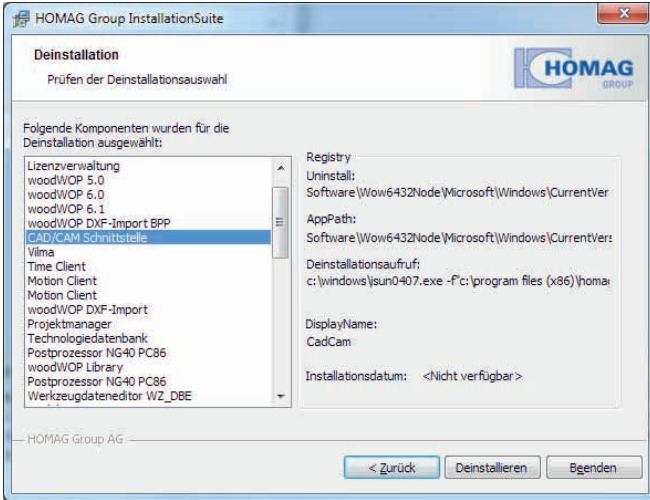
HOMAG Group InstallationSuite

Deinstallation
Prüfen der Deinstallationsauswahl

HOMAG
GROUP

Folgende Komponenten wurden für die Deinstallation ausgewählt:

Lizenzverwaltung
woodWOP 5.0
woodWOP 6.0
woodWOP 6.1
woodWOP DXF-Import BPP
CAD/CAM Schnittstelle
Vilma
Time Client
Motion Client
Motion Client
woodWOP DXF-Import
Projektmanager
Technologiedatenbank
Postprozessor NG40 PC86
woodWOP Library
Postprozessor NG40 PC86
Werkzeugdateneditor WZ_DBE

Registry
Uninstall:
Software\Wow6432Node\Microsoft\Windows\CurrentVer
AppPath:
Software\Wow6432Node\Microsoft\Windows\CurrentVers
Deinstallationsaufruf:
c:\windows\isun0407.exe -f"c:\program files (x86)\homa
DisplayName:
CadCam
Installationsdatum: <Nicht verfügbar>

HOMAG Group AG

< Zurück
Deinstallieren
Beenden